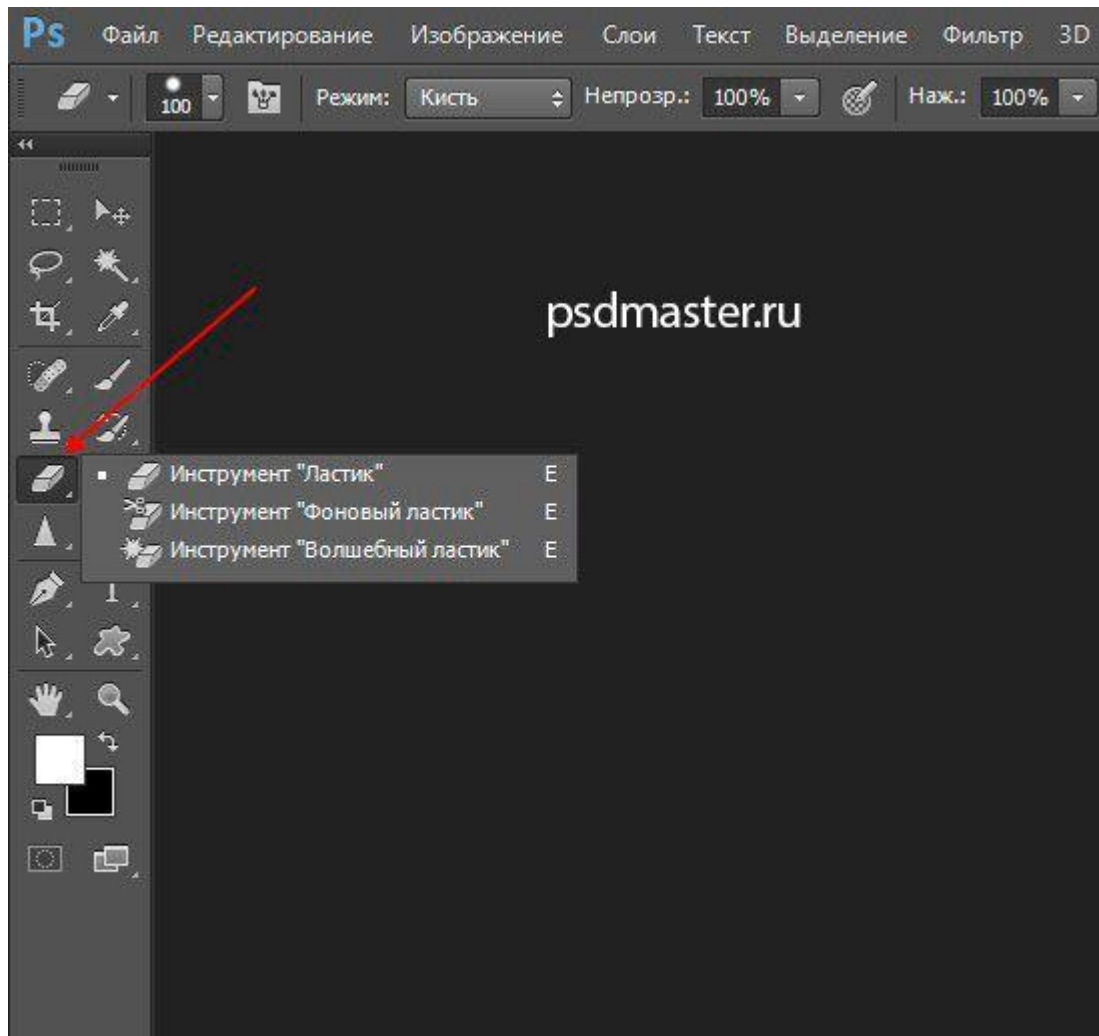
Ps Файл Редактирование Изображение Слои Текст Выделение Фильтр 3D

100 Режим: Кисть Непрозр.: 100% Наж.: 100%

psdmaster.ru

Инструмент "Ластик" E
Инструмент "Фоновый ластик" E
Инструмент "Волшебный ластик" E